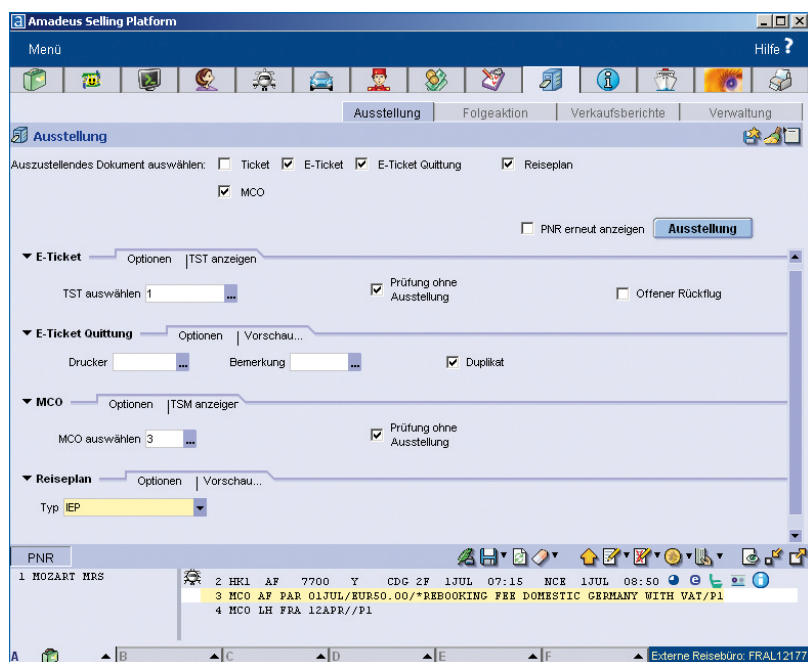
Amadeus Selling Platform

Menü

Hilfe ?

Ausstellung | Folgeaktion | Verkaufsberichte | Verwaltung

Ausstellung

Auszustellendes Dokument auswählen: Ticket E-Ticket E-Ticket Quittung Reiseplan

MCO

PNR erneut anzeigen Ausstellung

E-Ticket Optionen TST anzeigen

TST auswählen 1

Prüfung ohne Ausstellung

Offener Rückflug

E-Ticket Quittung Optionen Vorschau...

Drucker

Bemerkung

Duplikat

MCO Optionen TSM anzeigen

MCO auswählen 3

Prüfung ohne Ausstellung

Reiseplan Optionen Vorschau...

Typ IEP

PNR

1 MOZART MRS

2 HK1 AF 7700 Y CDG 2F 1JUL 07:15 NCE 1JUL 08:50

3 MCO AF PAR 01JUL/EUR50.00/*REBOOKING FEE DOMESTIC GERMANY WITH VAT/P1

4 MCO LH FRA 12APR//P1

A B C D E F Externe Reisebüro: FRAL12177